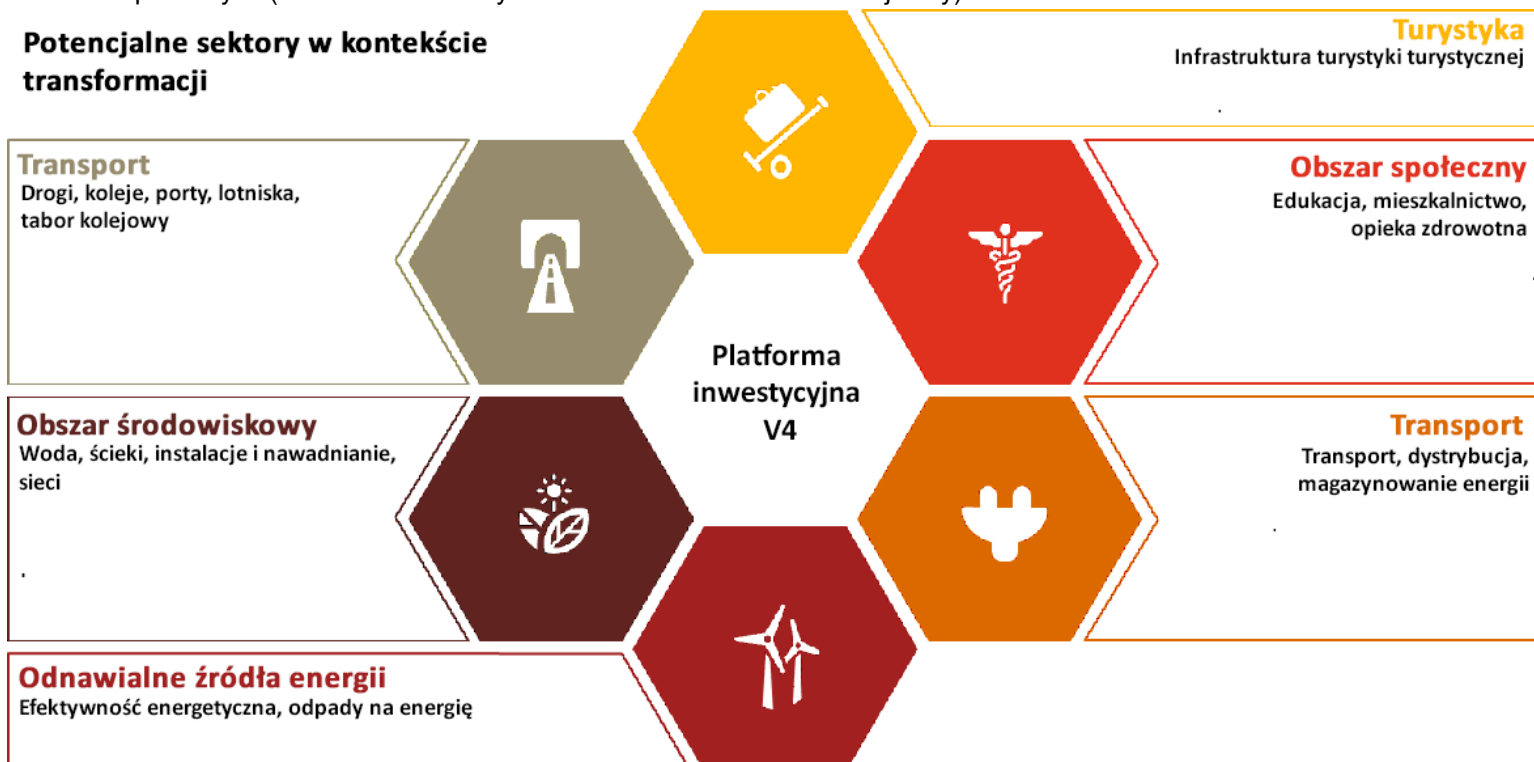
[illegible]

Potencjalne sektory w kontekście transformacji

Turystyka
Infrastruktura turystyki turystycznej

Transport
Drogi, koleje, porty, lotniska, tabor kolejowy

Obszar społeczny
Edukacja, mieszkalnictwo, opieka zdrowotna

Platforma inwestycyjna V4

Obszar środowiskowy
Woda, ścieki, instalacje i nawadnianie, sieci

Transport
Transport, dystrybucja, magazynowanie energii

Odnawialne źródła energii
Efektywność energetyczna, odpady na energię